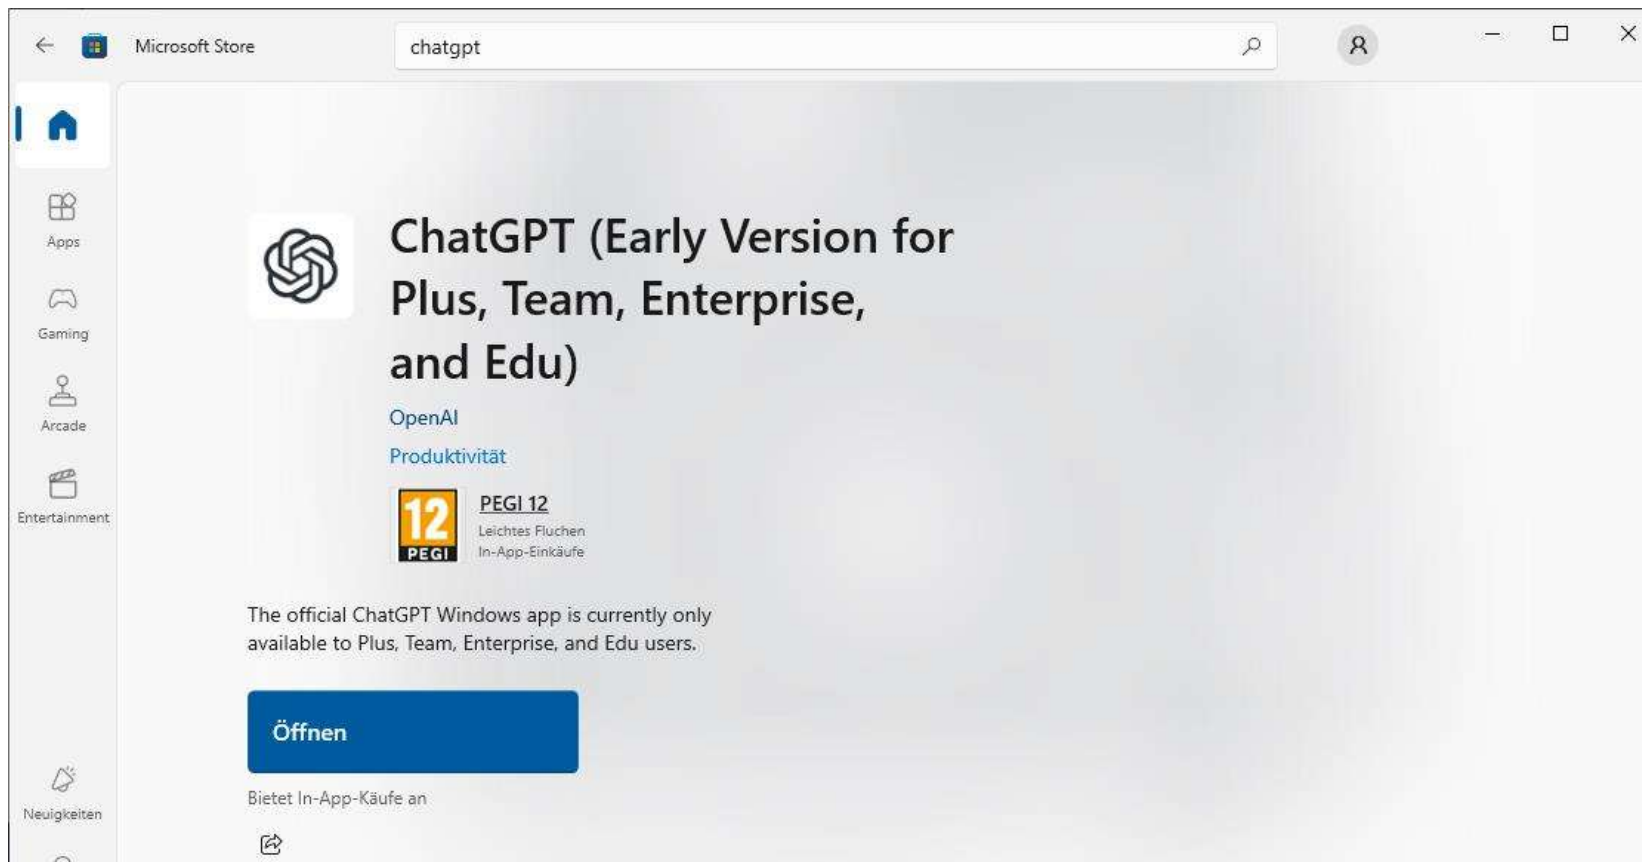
Microsoft Store

chatgpt

Apps

Gaming

Arcade

Entertainment

Neuigkeiten

ChatGPT (Early Version for Plus, Team, Enterprise, and Edu)

OpenAI

Produktivität

12 PEGI

PEGI 12

Leichtes Fluchen
In-App-Einkäufe

The official ChatGPT Windows app is currently only available to Plus, Team, Enterprise, and Edu users.

Öffnen

Bietet In-App-Käufe an